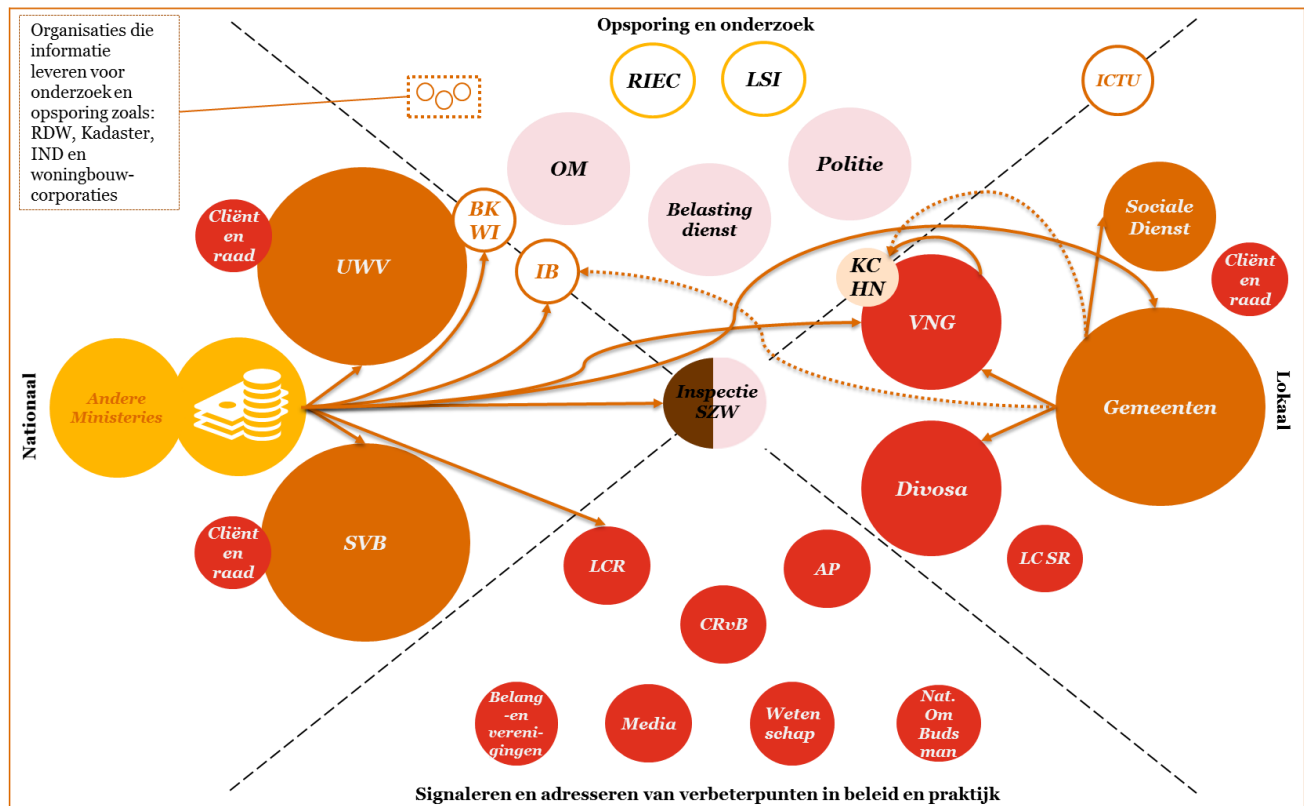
Organisaties die informatie leveren voor onderzoek en opsporing zoals: RDW, Kadaster, IND en woningbouwcorporaties

Opsporing en onderzoek

RIEC

LSI

ICTU

OM

Politie

Belasting dienst

BK WI

IB

Cliënt en raad

UWV

Sociale Dienst

Cliënt en raad

KC HN

VNG

Nationaal

Andere Ministeries

Inspectie SZW

Gemeenten

Lokaal

Divosa

Cliënt en raad

SVB

LCR

AP

LC SR

CRvB

Belang -en verenigingen

Media

Weten schap

Nat. Om Buds man

Signaleren en adresseren van verbeterpunten in beleid en praktijk